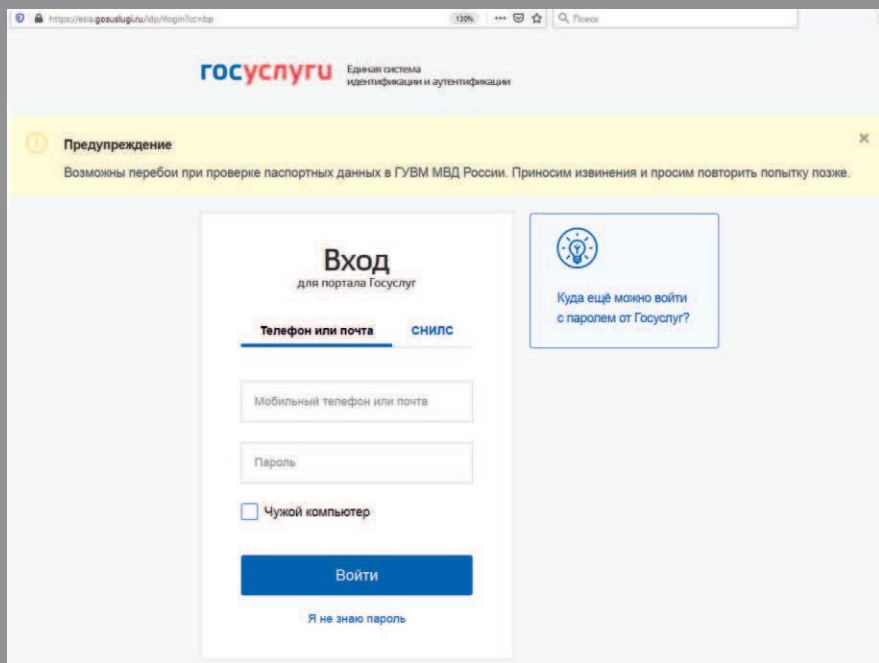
https://esia.gosuslugi.ru/idp/rlogin?cc=bp 130% ··· Поиск

госуслуги Единая система идентификации и аутентификации

Предупреждение

Возможны перебои при проверке паспортных данных в ГУВМ МВД России. Приносим извинения и просим повторить попытку позже.

×

Вход
для портала Госуслуг

Телефон или почта СНИЛС

Мобильный телефон или почта

Пароль

Чужой компьютер

Войти

Я не знаю пароль

Куда ещё можно войти с паролем от Госуслуг?